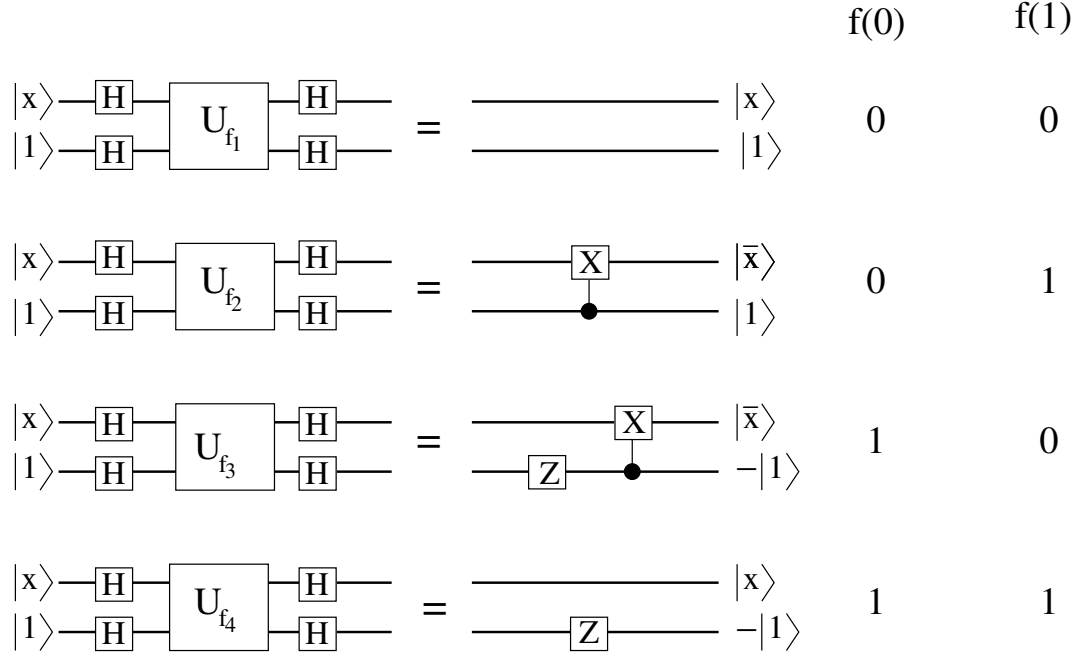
f(0) f(1)

$|x\rangle$ H $U_{f_1}$ H = $|x\rangle$ 0 0
$|1\rangle$ H H $|1\rangle$

$|x\rangle$ H $U_{f_2}$ H = X $|\bar{x}\rangle$ 0 1
$|1\rangle$ H H $|1\rangle$

$|x\rangle$ H $U_{f_3}$ H = X $|\bar{x}\rangle$ 1 0
$|1\rangle$ H H Z $-|1\rangle$

$|x\rangle$ H $U_{f_4}$ H = $|x\rangle$ 1 1
$|1\rangle$ H H Z $-|1\rangle$